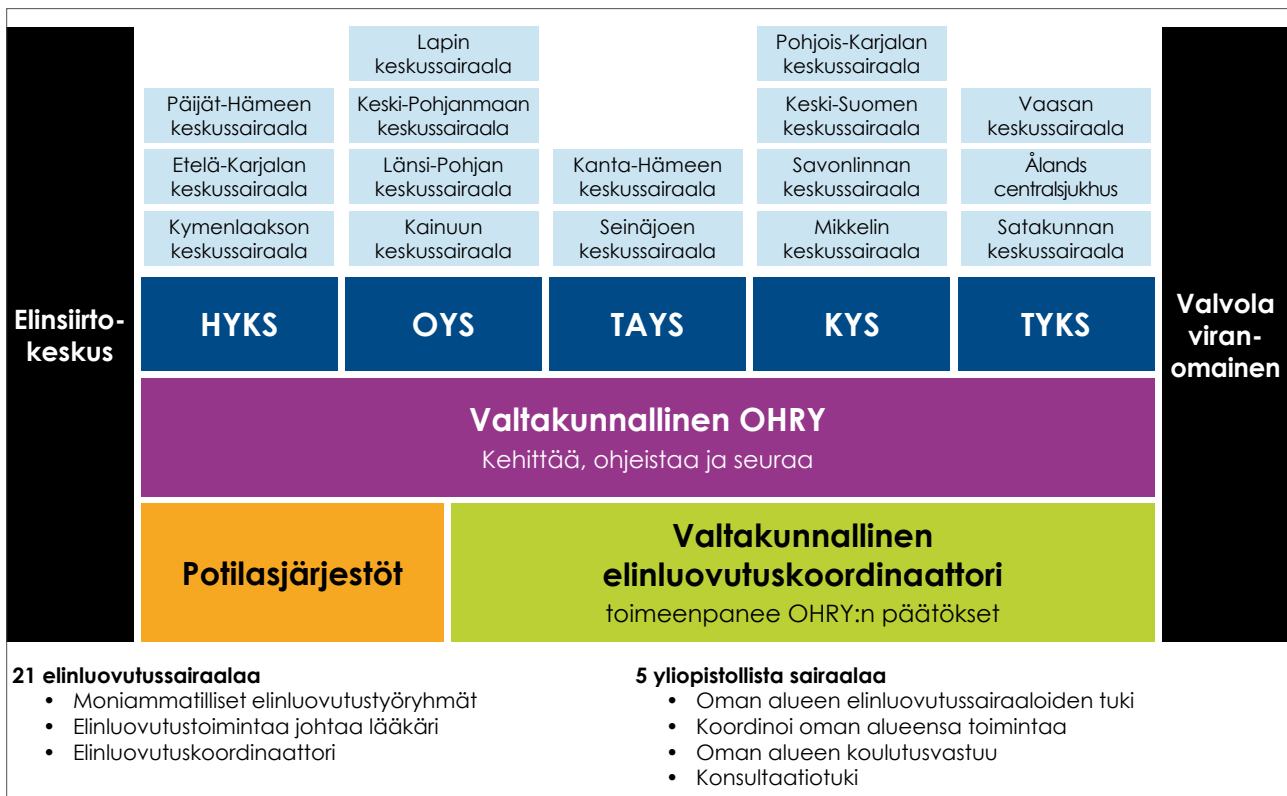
Elinsiirtokeskus

Päijät-Hämeen keskussairaala

Etelä-Karjalan keskussairaala

Kymenlaakson keskussairaala

HYKS

Lapin keskussairaala

Keski-Pohjanmaan keskussairaala

Länsi-Pohjan keskussairaala

Kainuun keskussairaala

OYS

Kanta-Hämeen keskussairaala

Seinäjoen keskussairaala

TAYS

Pohjois-Karjalan keskussairaala

Keski-Suomen keskussairaala

Savonlinnan keskussairaala

Mikkelin keskussairaala

KYS

Vaasan keskussairaala

Ålands centralsjukhus

Satakunnan keskussairaala

TYKS

Valvola viranomainen

Valtakunnallinen OHRY
Kehittää, ohjeistaa ja seuraa

Potilasjärjestöt

Valtakunnallinen elinluovutuskoordinaattori
toimeenpanee OHRY:n päätökset

21 elinluovutussairaalaa
• Moniammatilliset elinluovutustyöryhmät
• Elinluovutustoimintaa johtaa lääkäri
• Elinluovutuskoordinaattori

5 yliopistollista sairaalaa
• Oman alueen elinluovutussairaaloiden tuki
• Koordinoi oman alueensa toimintaa
• Oman alueen koulutusvastuu
• Konsultaatiotuki